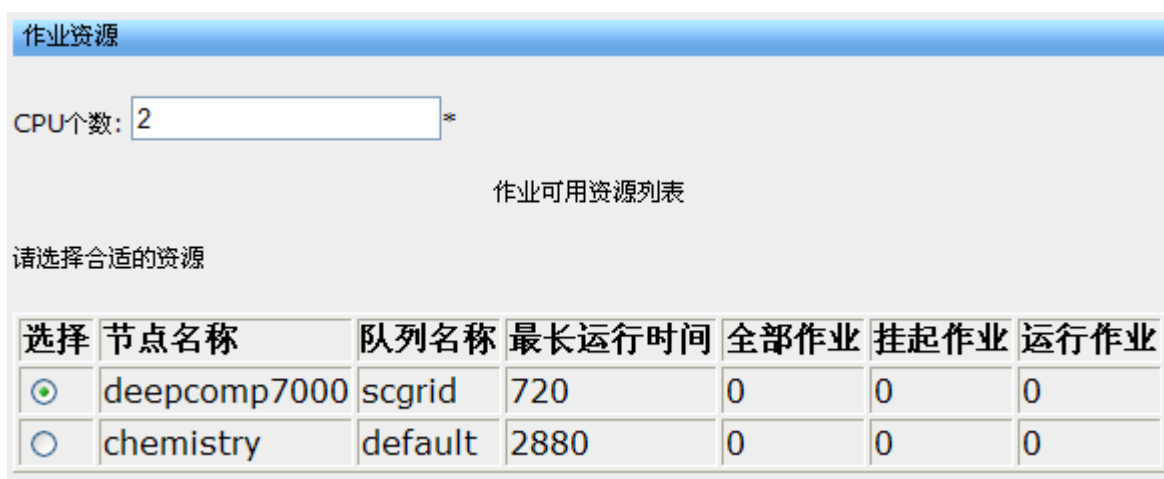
作业资源

CPU个数: 2 *

作业可用资源列表

请选择合适的资源

| 选择 | 节点名称 | 队列名称 | 最长运行时间 | 全部作业 | 挂起作业 | 运行作业 |
|---|---|---|---|---|---|---|
| ⊙ | deepcomp7000 | scgrid | 720 | 0 | 0 | 0 |
| ○ | chemistry | default | 2880 | 0 | 0 | 0 |